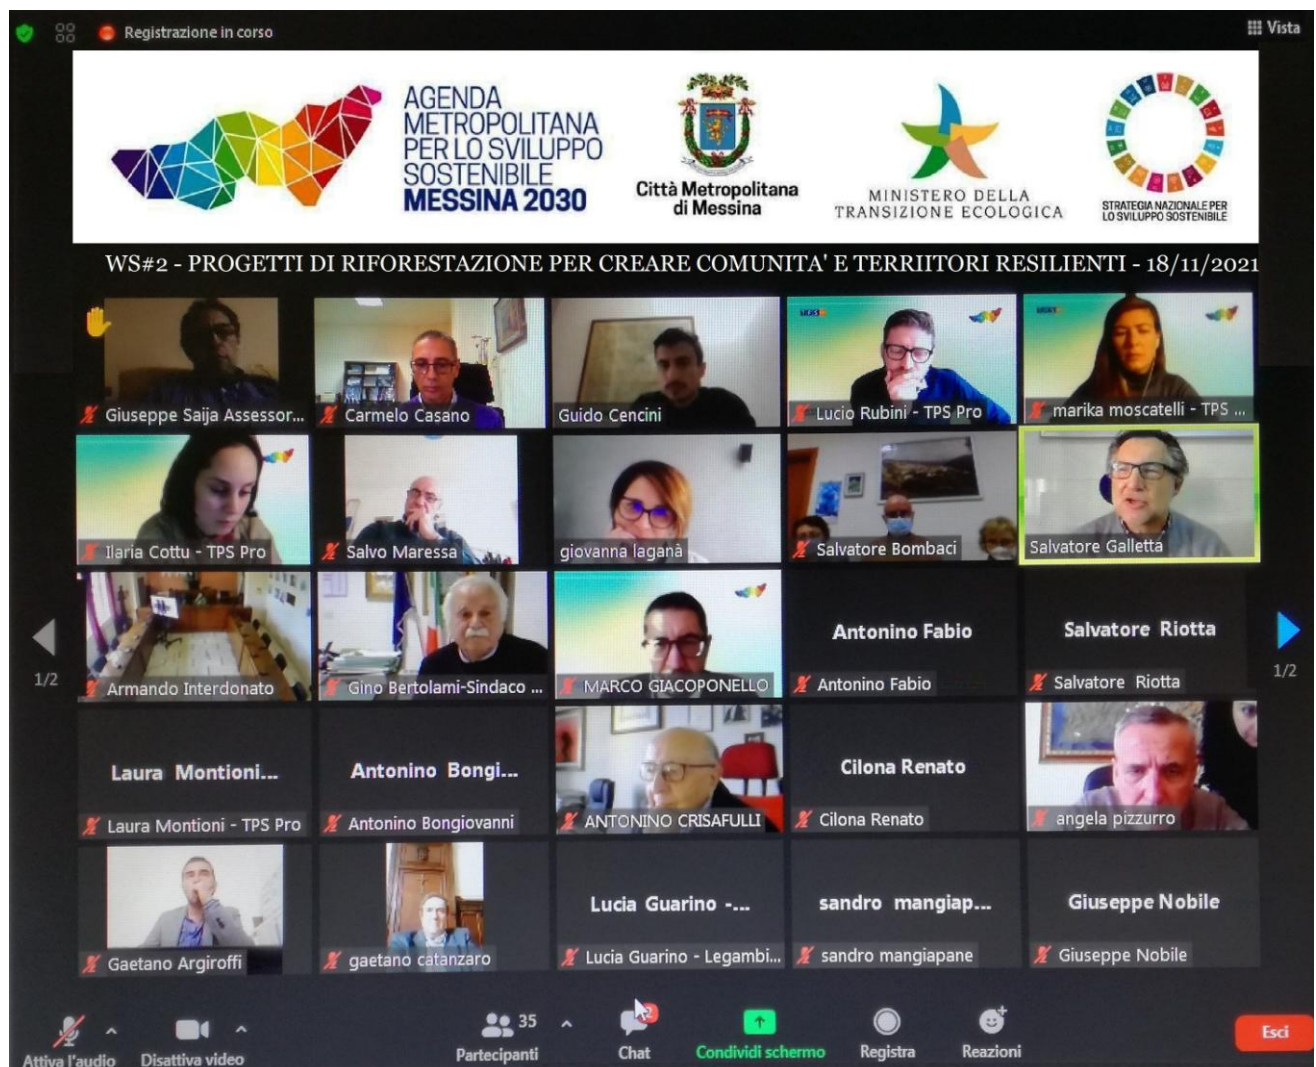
Registrazione in corso

Vista

AGENDA METROPOLITANA PER LO SVILUPPO SOSTENIBILE MESSINA 2030

Città Metropolitana di Messina

MINISTERO DELLA TRANSIZIONE ECOLOGICA

STRATEGIA NAZIONALE PER LO SVILUPPO SOSTENIBILE

WS#2 - PROGETTI DI RIFORESTAZIONE PER CREARE COMUNITA' E TERRIITORI RESILIENTI - 18/11/2021

Giuseppe Saija Assessor...
Carmelo Casano
Guido Cencini
Lucio Rubini - TPS Pro
marika moscatelli - TPS ...
Ilaria Cottu - TPS Pro
Salvo Maressa
giovanna laganà
Salvatore Bombaci
Salvatore Galletta
Armando Interdonato
Gino Bertolami-Sindaco ...
MARCO GIACOPONELLO
Antonino Fabio
Antonino Fabio
Salvatore Riotta
Salvatore Riotta
Laura Montioni...
Laura Montioni - TPS Pro
Antonino Bongi...
Antonino Bongiovanni
ANTONINO CRISAFULLI
Cilona Renato
Cilona Renato
angela pizzurro
Gaetano Argiroffi
gaetano catanzaro
Lucia Guarino -...
Lucia Guarino - Legambi...
sandro mangiap...
sandro mangiapane
Giuseppe Nobile
Giuseppe Nobile

1/2
1/2

Attiva l'audio
Disattiva video
35
Partecipanti
2
Chat
Condividi schermo
Registra
Reazioni
Esci